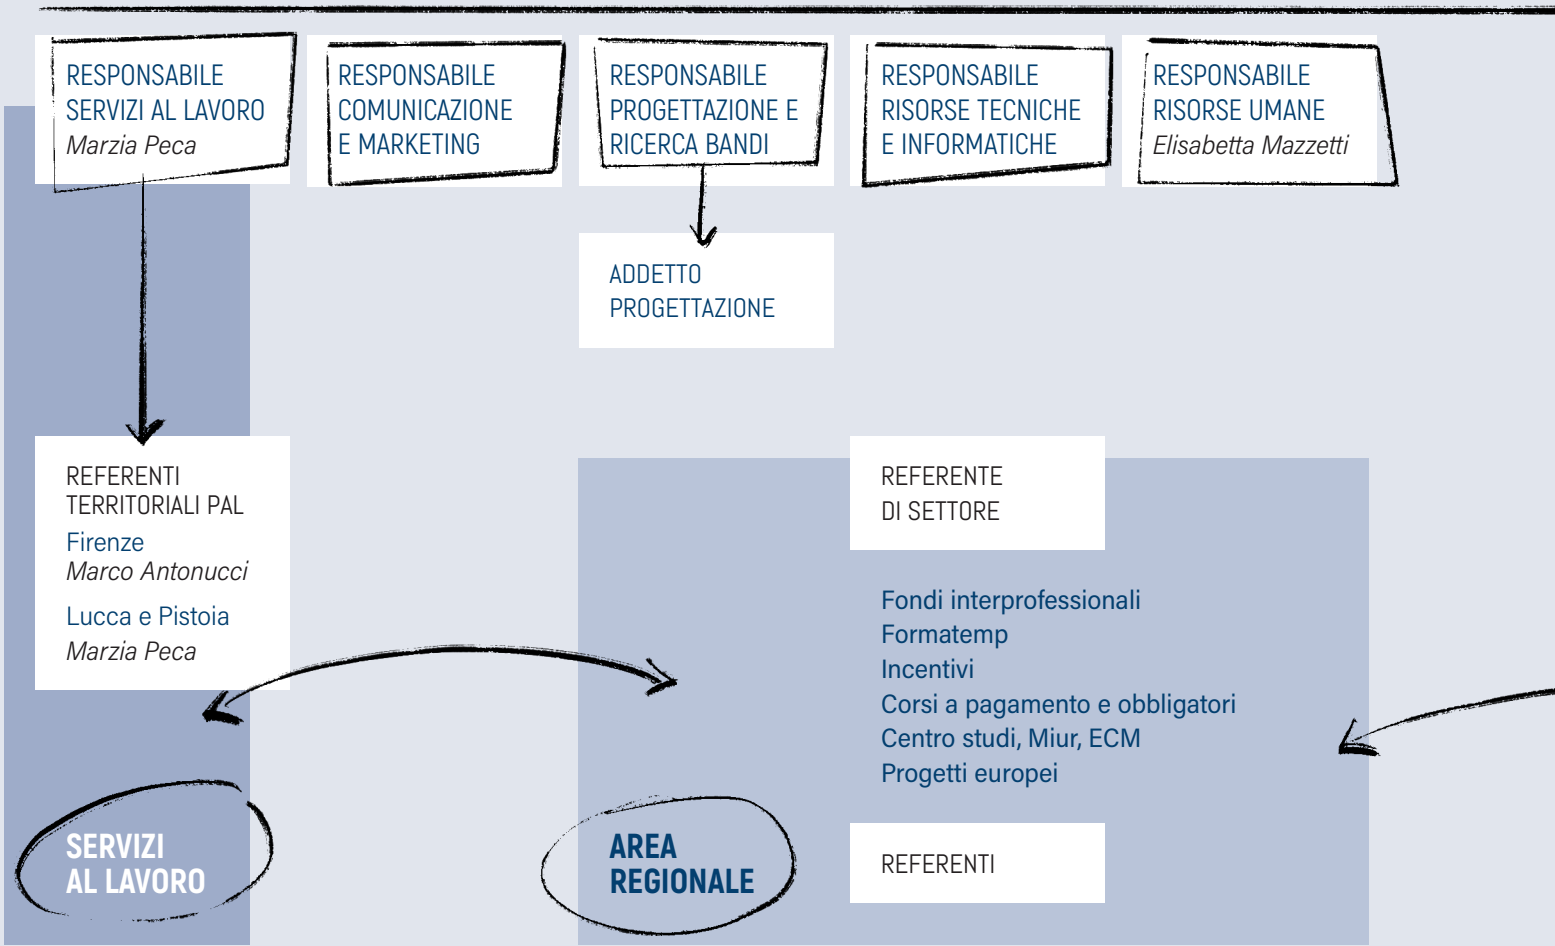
RESPONSABILE SERVIZI AL LAVORO
Marzia Peca

RESPONSABILE COMUNICAZIONE E MARKETING

RESPONSABILE PROGETTAZIONE E RICERCA BANDI

RESPONSABILE RISORSE TECNICHE E INFORMATICHE

RESPONSABILE RISORSE UMANE
Elisabetta Mazzetti

ADDETTO PROGETTAZIONE

REFERENTI TERRITORIALI PAL
Firenze
Marco Antonucci
Lucca e Pistoia
Marzia Peca

REFERENTE DI SETTORE

Fondi interprofessionali
Formatemp
Incentivi
Corsi a pagamento e obbligatori
Centro studi, Miur, ECM
Progetti europei

SERVIZI AL LAVORO

AREA REGIONALE

REFERENTI